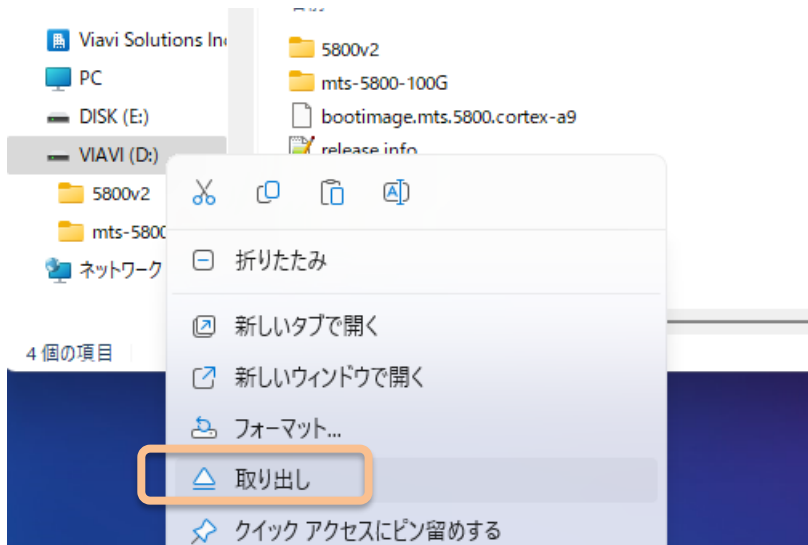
Viavi Solutions Inc

PC

DISK (E:)

VIAVI (D:)

5800v2

mts-5800

ネットワーク

4 個の項目

5800v2

mts-5800-100G

bootimage.mts.5800.cortex-a9

release.info

折りたたみ

新しいタブで開く

新しいウィンドウで開く

フォーマット...

取り出し

クイック アクセスにピン留めする